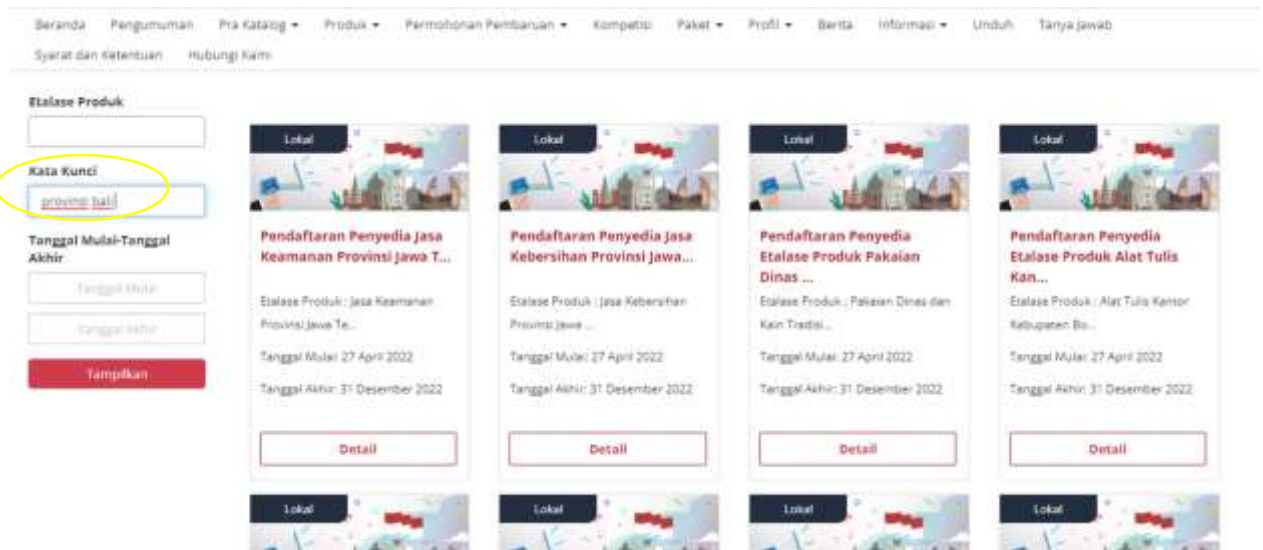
Beranda Pengumuman Pra Katalog ▾ Produk ▾ Permohonan Pembaruan ▾ Kompetisi Paket ▾ Profil ▾ Berita Informasi ▾ Unduh Tanya Jawab Syarat dan Ketentuan Hubungi Kami

Etalase Produk

Kata Kunci

provinsi bali

Tanggal Mulai-Tanggal Akhir

Tanggal Mulai

Tanggal Akhir

Tampilkan

Lokal

Pendaftaran Penyedia Jasa Keamanan Provinsi Jawa T...

Etalase Produk : Jasa Keamanan Provinsi Jawa Te...

Tanggal Mulai: 27 April 2022

Tanggal Akhir: 31 Desember 2022

Detail

Lokal

Pendaftaran Penyedia Jasa Kebersihan Provinsi Jawa...

Etalase Produk : Jasa Kebersihan Provinsi Jawa ...

Tanggal Mulai: 27 April 2022

Tanggal Akhir: 31 Desember 2022

Detail

Lokal

Pendaftaran Penyedia Etalase Produk Pakaian Dinas ...

Etalase Produk : Pakaian Dinas dan Kain Tradisi...

Tanggal Mulai: 27 April 2022

Tanggal Akhir: 31 Desember 2022

Detail

Lokal

Pendaftaran Penyedia Etalase Produk Alat Tulis Kan...

Etalase Produk : Alat Tulis Kantor Kabupaten Bo...

Tanggal Mulai: 27 April 2022

Tanggal Akhir: 31 Desember 2022

Detail

Lokal

Lokal

Lokal

Lokal